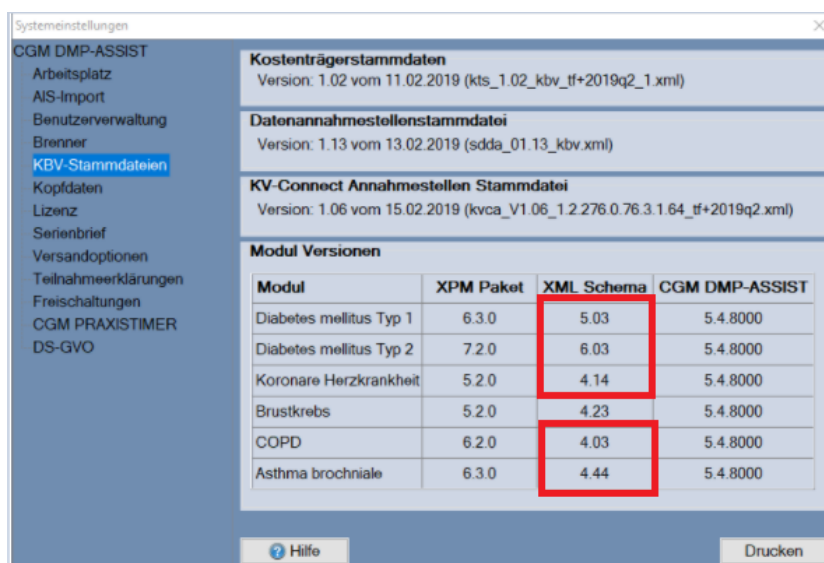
Systemeinstellungen

CGM DMP-ASSIST
Arbeitsplatz
AIS-Import
Benutzerverwaltung
Brenner
KBV-Stammdateien
Kopfdaten
Lizenz
Serienbrief
Versandoptionen
Teilnahmeerklärungen
Freischaltungen
CGM PRAXISTIMER
DS-GVO

Kostenträgerstammdaten
Version: 1.02 vom 11.02.2019 (kts_1.02_kbv_tf+2019q2_1.xml)

Datenannahmestellenstammdatei
Version: 1.13 vom 13.02.2019 (sdda_01.13_kbv.xml)

KV-Connect Annahmestellen Stammdatei
Version: 1.06 vom 15.02.2019 (kvca_V1.06_1.2.276.0.76.3.1.64_tf+2019q2.xml)

Modul Versionen

| Modul | XPM Paket | XML Schema | CGM DMP-ASSIST |
|---|---|---|---|
| Diabetes mellitus Typ 1 | 6.3.0 | 5.03 | 5.4.8000 |
| Diabetes mellitus Typ 2 | 7.2.0 | 6.03 | 5.4.8000 |
| Koronare Herzkrankheit | 5.2.0 | 4.14 | 5.4.8000 |
| Brustkrebs | 5.2.0 | 4.23 | 5.4.8000 |
| COPD | 6.2.0 | 4.03 | 5.4.8000 |
| Asthma brochniale | 6.3.0 | 4.44 | 5.4.8000 |

Hilfe
Drucken